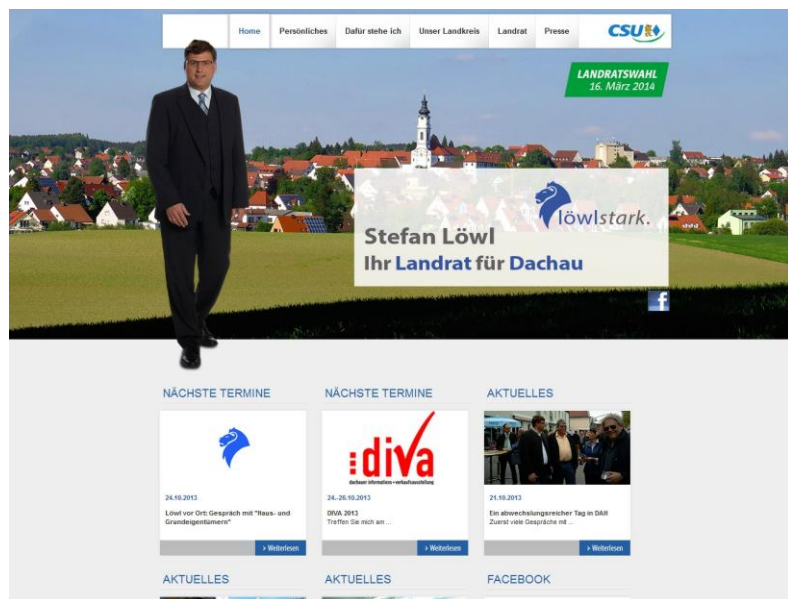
Home Persönliches Dafür stehe ich Unser Landkreis Landrat Presse CSU

LANDRATSWAHL 16. März 2014

löwlstark.

Stefan Löwl
Ihr Landrat für Dachau

f

NÄCHSTE TERMINE

24.10.2013

Löwl vor Ort: Gespräch mit "Haus- und Grundeigentümern"

› Weiterlesen

NÄCHSTE TERMINE

:diva
dachauer informations+verkaufsausstellung

24.-26.10.2013

DIVA 2013
Treffen Sie mich am ...

› Weiterlesen

AKTUELLES

21.10.2013

Ein abwechslungsreicher Tag in DAH
Zuerst viele Gespräche mit ...

› Weiterlesen

AKTUELLES

AKTUELLES

FACEBOOK